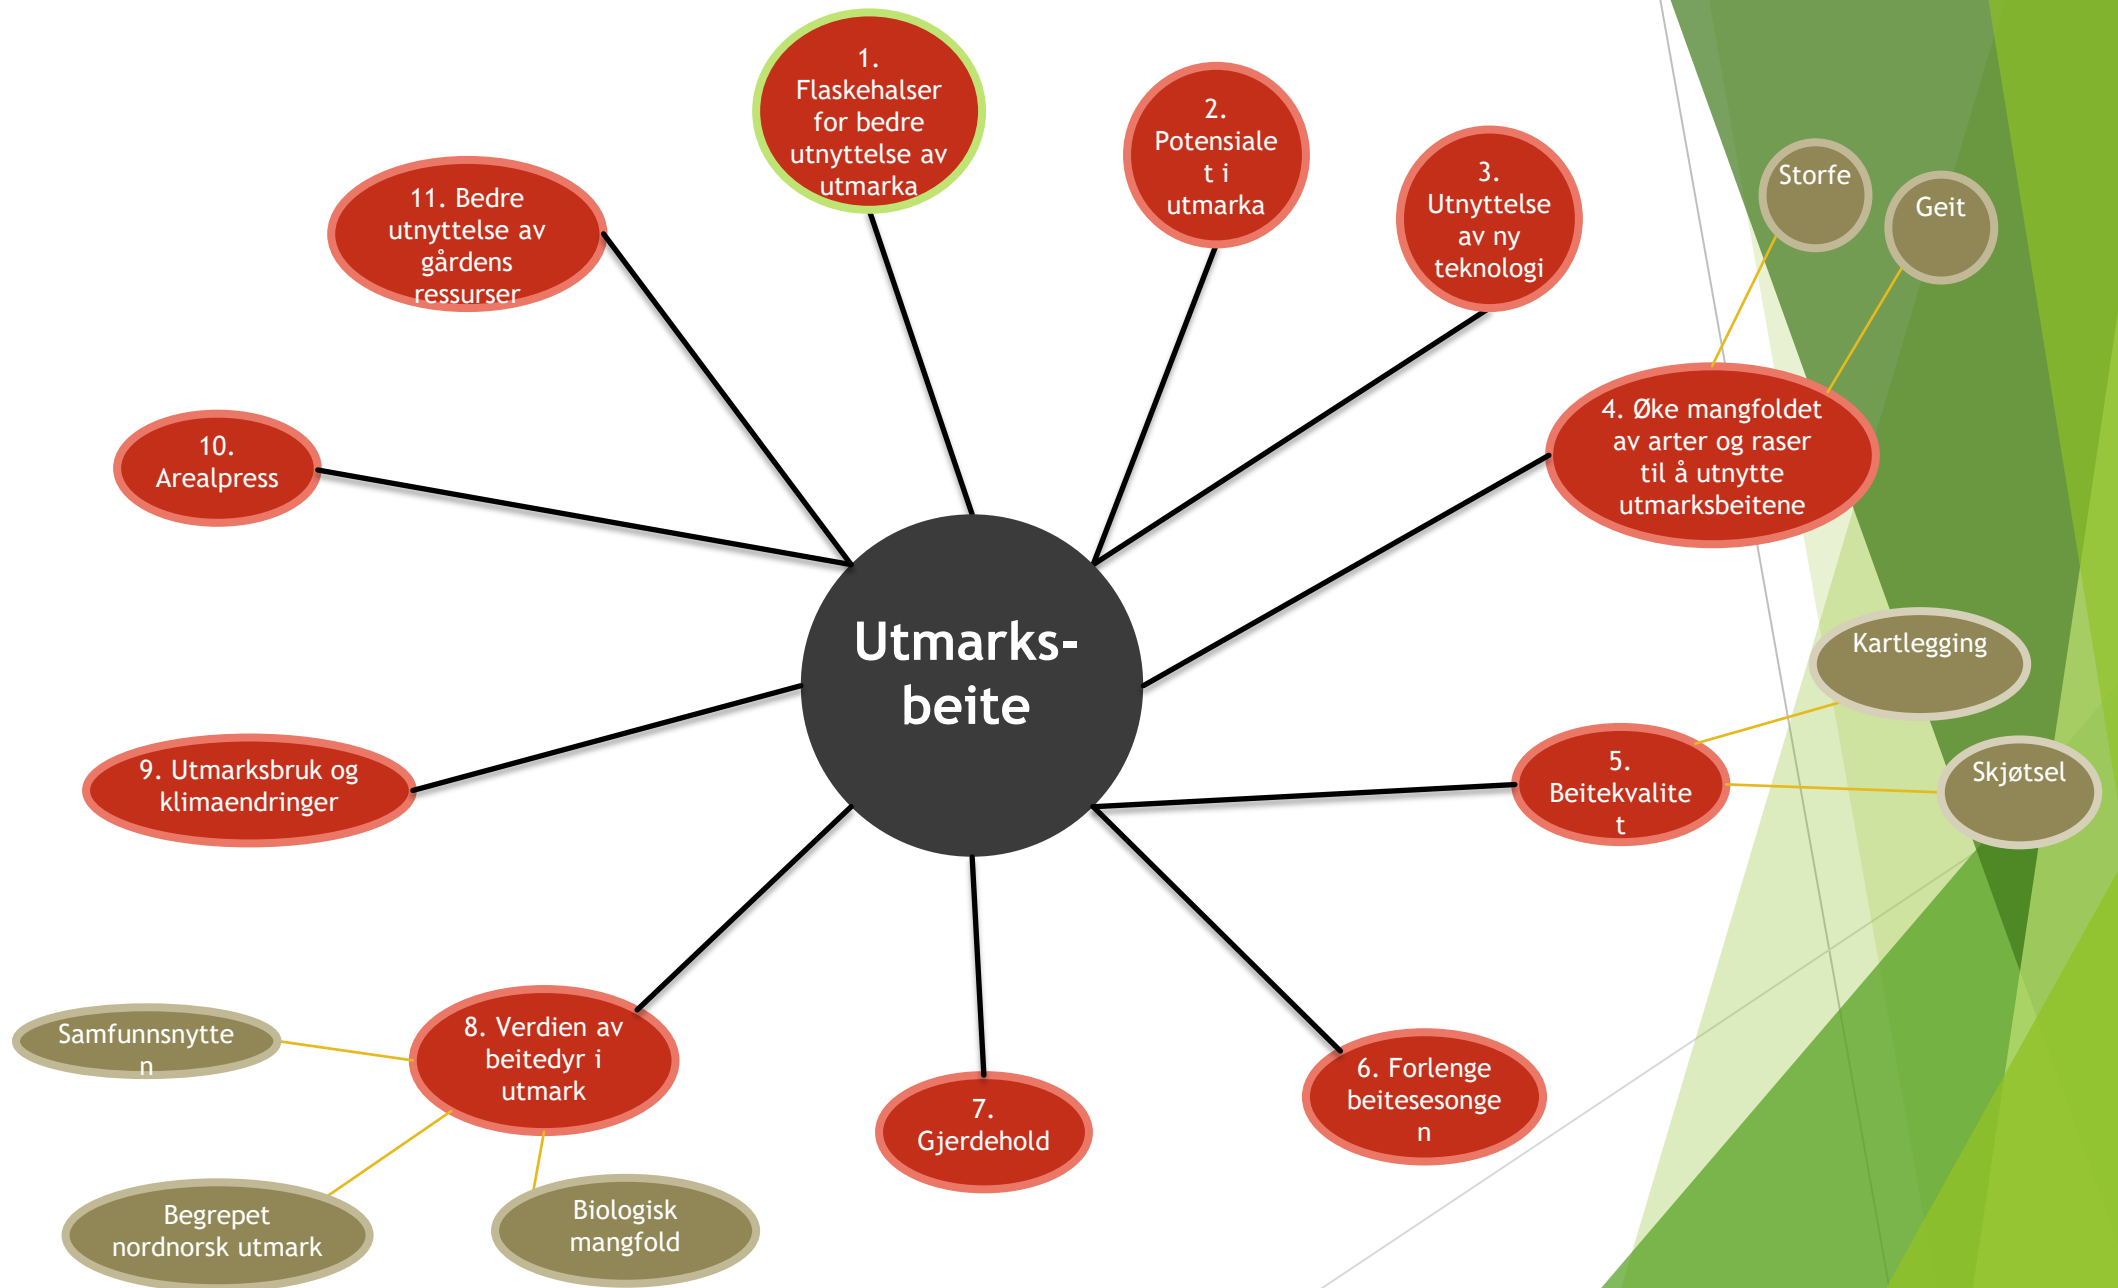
Utmarks-beite

1. Flaskehalser for bedre utnyttelse av utmarka

2. Potensialet i utmarka

3. Utnyttelse av ny teknologi

4. Øke mangfoldet av arter og raser til å utnytte utmarksbeitene

Storfe

Geit

5. Beitekvalitet

Kartlegging

Skjøtsel

6. Forlenge beitesesongen

7. Gjerdehold

8. Verdien av beitedyr i utmark

Samfunnsnytten

Begrepet nordnorsk utmark

Biologisk mangfold

9. Utmarksbruk og klimaendringer

10. Arealpress

11. Bedre utnyttelse av gårdens ressurser